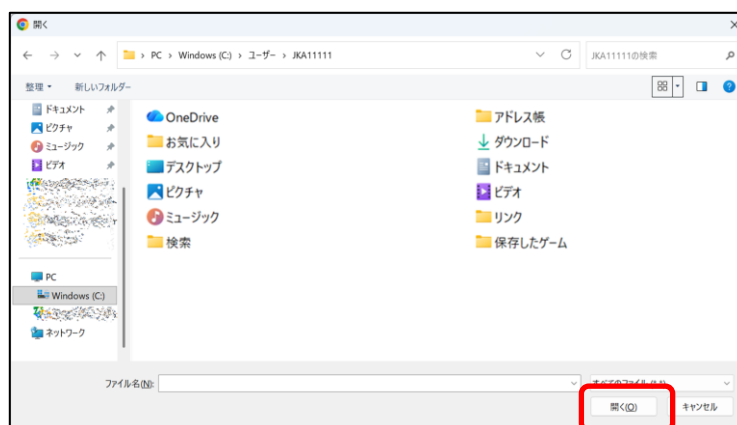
開く

PC › Windows (C:) › ユーザー › JKA11111

JKA11111の検索

整理 ▾ 新しいフォルダー

ドキュメント
ピクチャ
ミュージック
ビデオ
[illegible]
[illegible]
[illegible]
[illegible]

PC
Windows (C:)
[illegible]
ネットワーク

OneDrive
お気に入り
デスクトップ
ピクチャ
ミュージック
検索

アドレス帳
ダウンロード
ドキュメント
ビデオ
リンク
保存したゲーム

ファイル名(N):

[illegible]

開く(O)
キャンセル